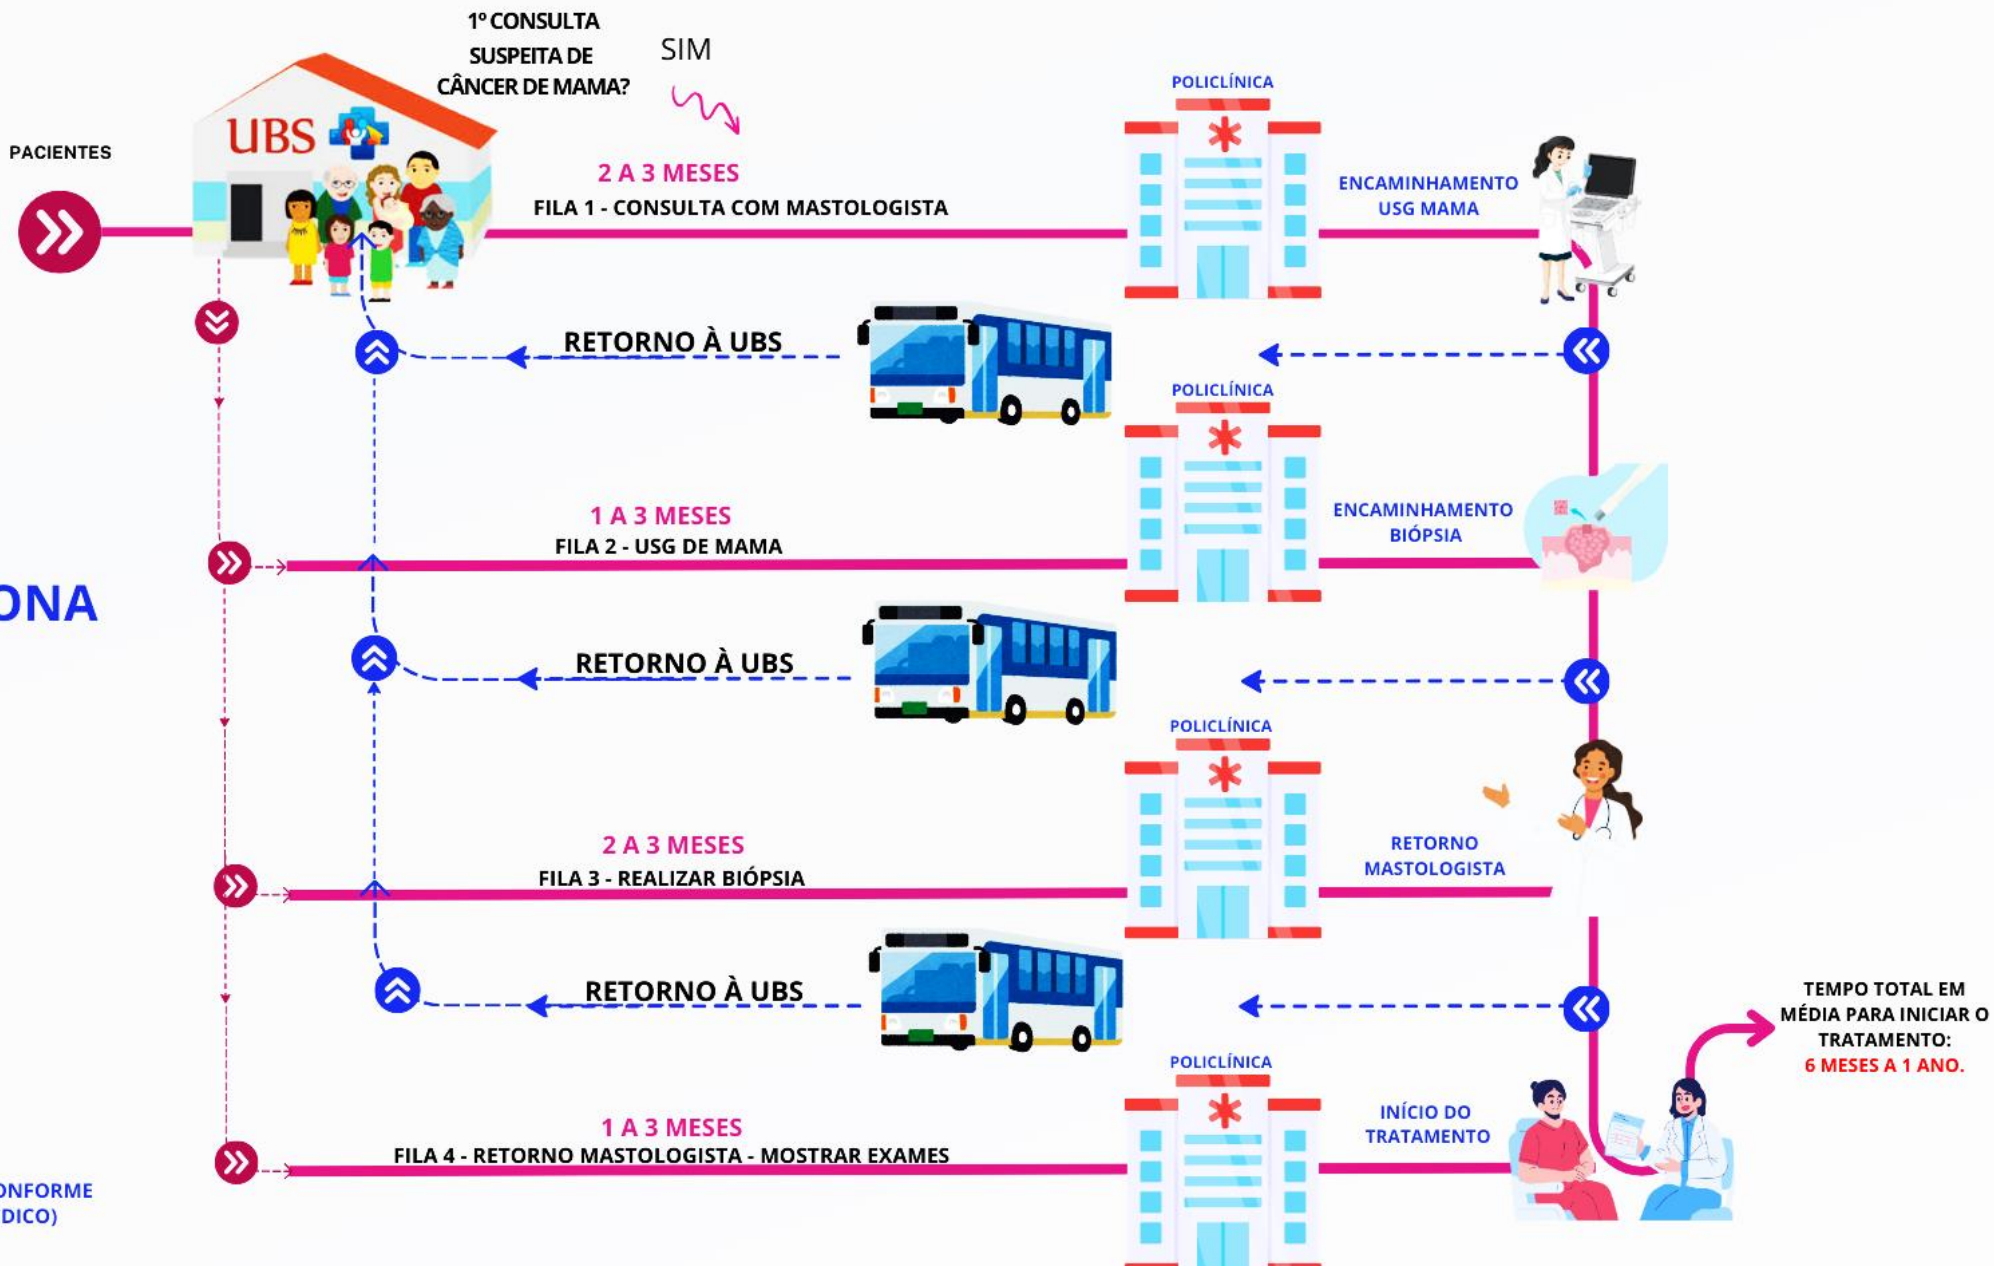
1º CONSULTA
SUSPEITA DE
CÂNCER DE MAMA?

SIM

PACIENTES

UBS

2 A 3 MESES
FILA 1 - CONSULTA COM MASTOLOGISTA

POLICLÍNICA

ENCAMINHAMENTO
USG MAMA

RETORNO À UBS

POLICLÍNICA

1 A 3 MESES
FILA 2 - USG DE MAMA

ENCAMINHAMENTO
BIÓPSIA

ONA

RETORNO À UBS

POLICLÍNICA

2 A 3 MESES
FILA 3 - REALIZAR BIÓPSIA

RETORNO
MASTOLOGISTA

RETORNO À UBS

TEMPO TOTAL EM MÉDIA PARA INICIAR O TRATAMENTO:
6 MESES A 1 ANO.

POLICLÍNICA

1 A 3 MESES
FILA 4 - RETORNO MASTOLOGISTA - MOSTRAR EXAMES

INÍCIO DO
TRATAMENTO

ONFORME
DICO)